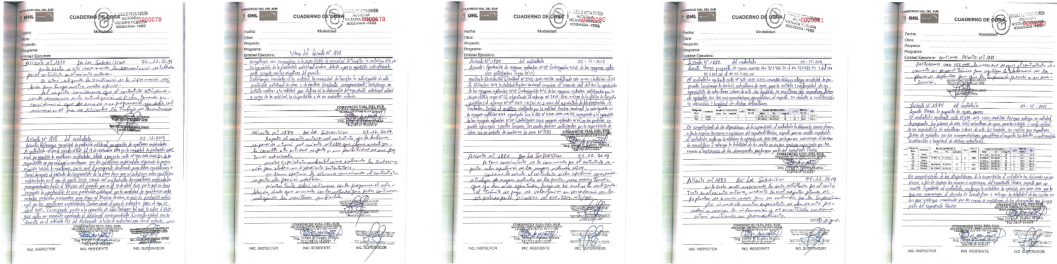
CUADERNO DE OBRA
Fecha:
Obra:
Proyecto:
Programa:
Entidad Ejecutora:
Modalidad:
ING. INSPECTOR
ING. RESIDENTE
ING. SUPERVISOR

CUADERNO DE OBRA
Fecha:
Obra:
Proyecto:
Programa:
Entidad Ejecutora:
Modalidad:
ING. INSPECTOR
ING. RESIDENTE
ING. SUPERVISOR

CUADERNO DE OBRA
Fecha:
Obra:
Proyecto:
Programa:
Entidad Ejecutora:
Modalidad:
ING. INSPECTOR
ING. RESIDENTE
ING. SUPERVISOR

CUADERNO DE OBRA
Fecha:
Obra:
Proyecto:
Programa:
Entidad Ejecutora:
Modalidad:
ING. INSPECTOR
ING. RESIDENTE
ING. SUPERVISOR

CUADERNO DE OBRA
Fecha:
Obra:
Proyecto:
Programa:
Entidad Ejecutora:
Modalidad:
ING. INSPECTOR
ING. RESIDENTE
ING. SUPERVISOR

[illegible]